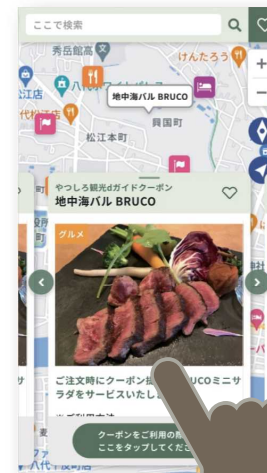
ここで検索

秀岳館高

けんたろう

地中海バル BRUCO

松江本町

興国町

やつしろ観光dガイドクーポン

地中海バル BRUCO

グルメ

ご注文時にクーポン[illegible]UCOミニサラダをサービスいたし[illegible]

クーポンをご利用の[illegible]
ここをタップしてくださ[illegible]

八代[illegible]